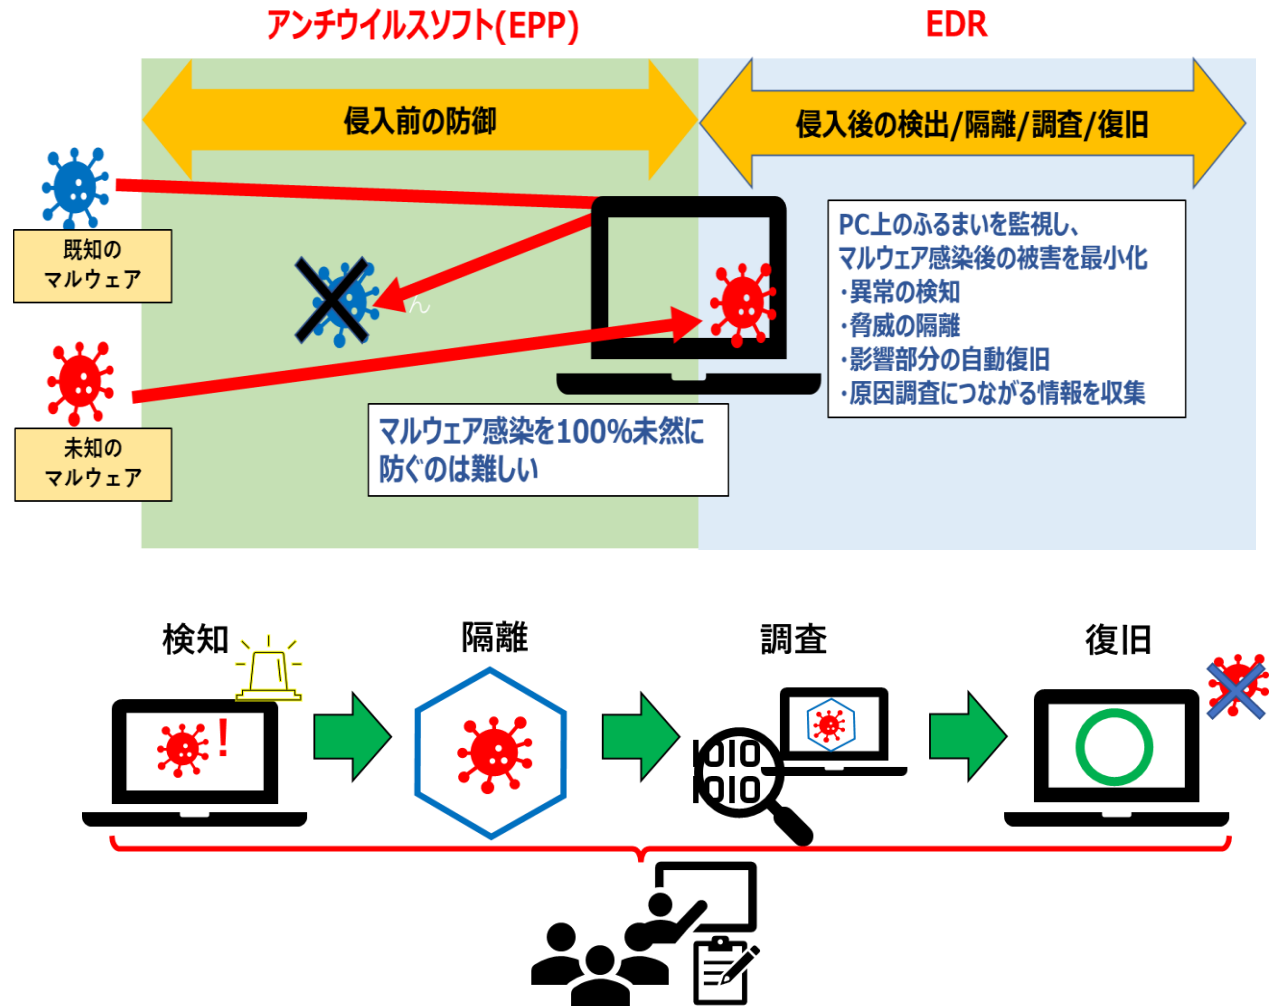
アンチウイルスソフト(EPP)

EDR

侵入前の防御

侵入後の検出/隔離/調査/復旧

既知の
マルウェア

未知の
マルウェア

PC上のふるまいを監視し、
マルウェア感染後の被害を最小化
・異常の検知
・脅威の隔離
・影響部分の自動復旧
・原因調査につながる情報を収集

マルウェア感染を100%未然に
防ぐのは難しい

検知

隔離

調査

復旧

!

1010
1010